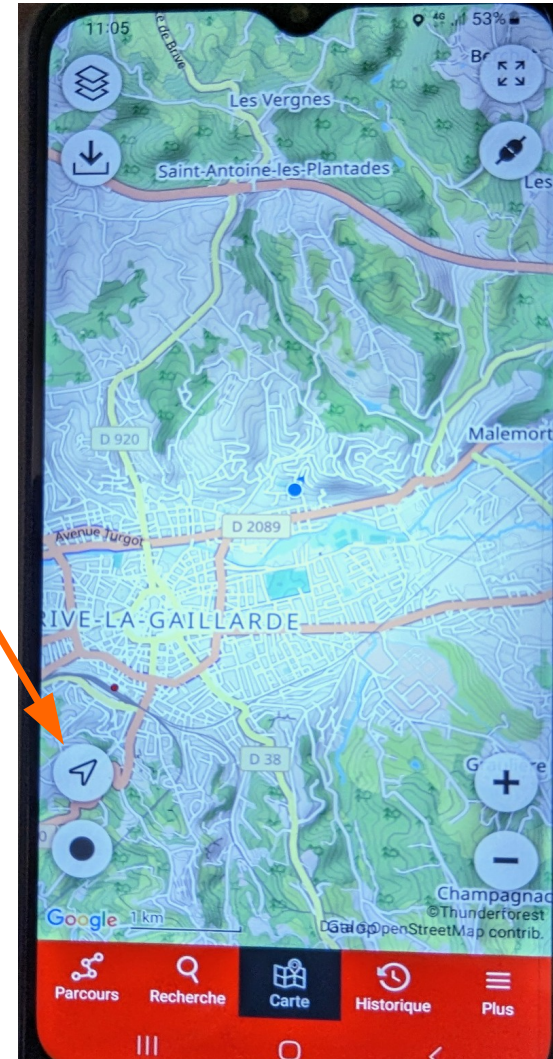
11:05
4G 53%
de Brive
Les Vergnes
Saint-Antoine-les-Plantades
Les
D 920
Malemort
D 2089
Avenue Turgot
RIVE-LA-GAILLARDE
D 38
Google 1 km
Champagnac
©Thunderforest
Galop OpenStreetMap contrib.
Parcours
Recherche
Carte
Historique
Plus